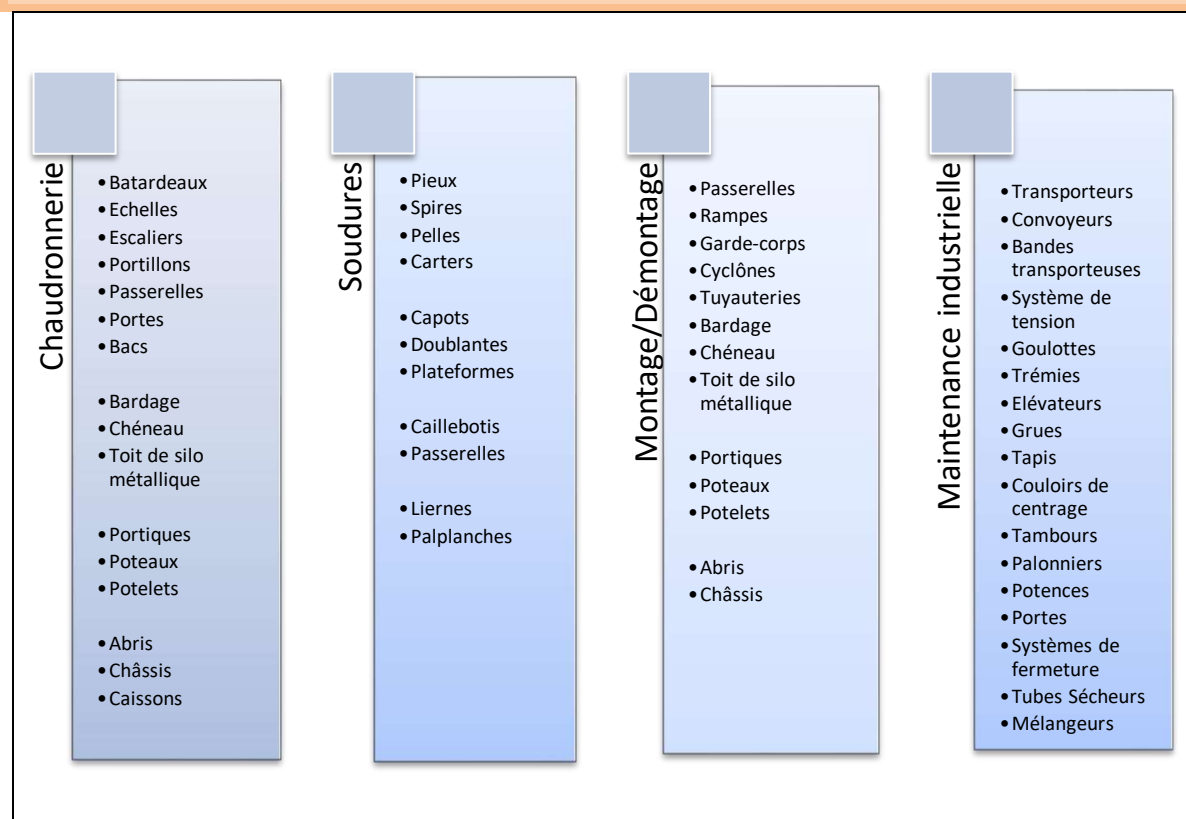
Chaudronnerie

- Batardeaux
- Echelles
- Escaliers
- Portillons
- Passerelles
- Portes
- Bacs

- Bardage
- Chéneau
- Toit de silo métallique

- Portiques
- Poteaux
- Potelets

- Abris
- Châssis
- Caissons

Soudures

- Pieux
- Spires
- Pelles
- Carters

- Capots
- Doublantes
- Plateformes

- Caillebotis
- Passerelles

- Liernes
- Palplanches

Montage/Démontage

- Passerelles
- Rampes
- Garde-corps
- Cyclônes
- Tuyauteries
- Bardage
- Chéneau
- Toit de silo métallique

- Portiques
- Poteaux
- Potelets

- Abris
- Châssis

Maintenance industrielle

- Transporteurs
- Convoyeurs
- Bandes transporteuses
- Système de tension
- Goulottes
- Trémies
- Elévateurs
- Grues
- Tapis
- Couloirs de centrage
- Tambours
- Palonniers
- Potences
- Portes
- Systèmes de fermeture
- Tubes Sécheurs
- Mélangeurs